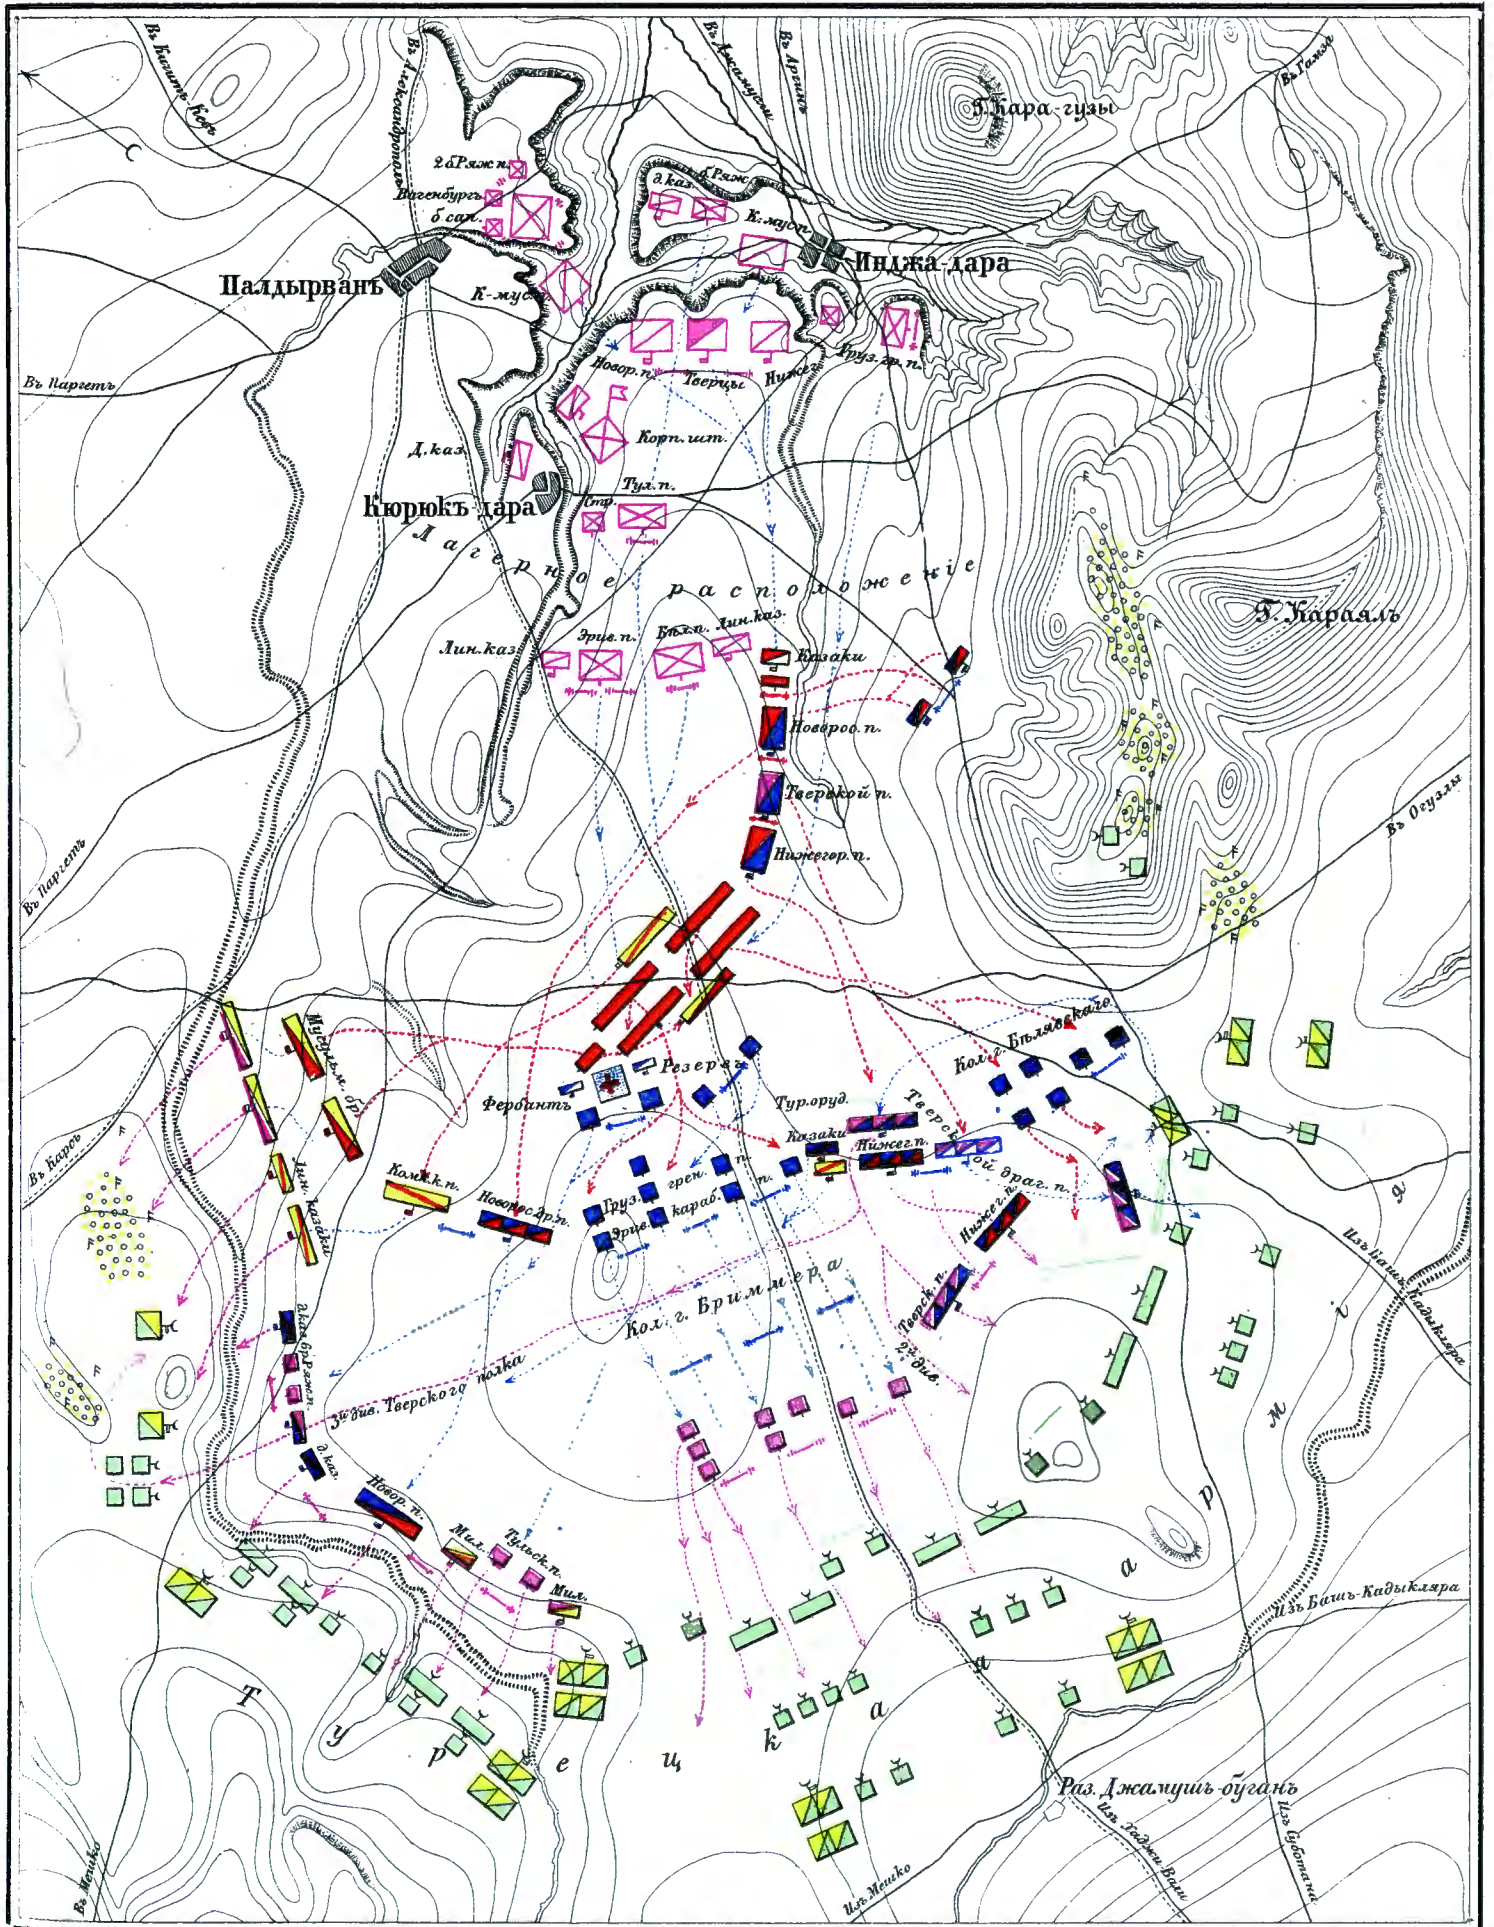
Въ Кизилъ-Коръ
Въ Александрополь
Въ Джамуси
Въ Аргина
Г. Кара-гузы
Въ Гамзя
С
2 б. Ряж. п.
Вагенбургъ
б сап.
Д. каз.
б. Ряж.
К. муср.
Инджа-дара
Палдырванъ
К-мус.
Въ Паргетъ
Новор. п.
Тверцы
Нижег.
Груз. гр. п.
Корп. шт.
Д. каз.
Тул. п.
Кюрюкъ-дара
Стр.
Лагерное расположеніе
Г. Караялъ
Лин. каз.
Эрив. п.
Бѣл. п.
Лин. каз.
Казаки
Новорос. п.
Тверской п.
Нижегор. п.
Въ Огузлы
Въ Паргетъ
Мусульм. бр.
Резервъ
Фербинтъ
Кол. г. Бѣлявскаго
Тур. оруд.
Казаки
Нижег. п.
Тверской драг. п.
Въ Карсъ
Лин. казаки
Комп. к. п.
Новорос. др. п.
Груз. грен.
Эрив. караб.
Нижег. п.
Тверск. п.
Кол. г. Бриммера
2я див.
Изъ Баш-Кадыклара
Д. каз.
б. бр. Раз. п.
3я див. Тверского полка
Д. каз.
Новор. п.
Мил.
Тульск. п.
Мил.
армія
Турецкая
Изъ Баш-Кадыклара
Раз. Джамушъ-буганъ
Изъ Гаджи Вали
Изъ Суботана
Изъ Мешко
Въ Мешко